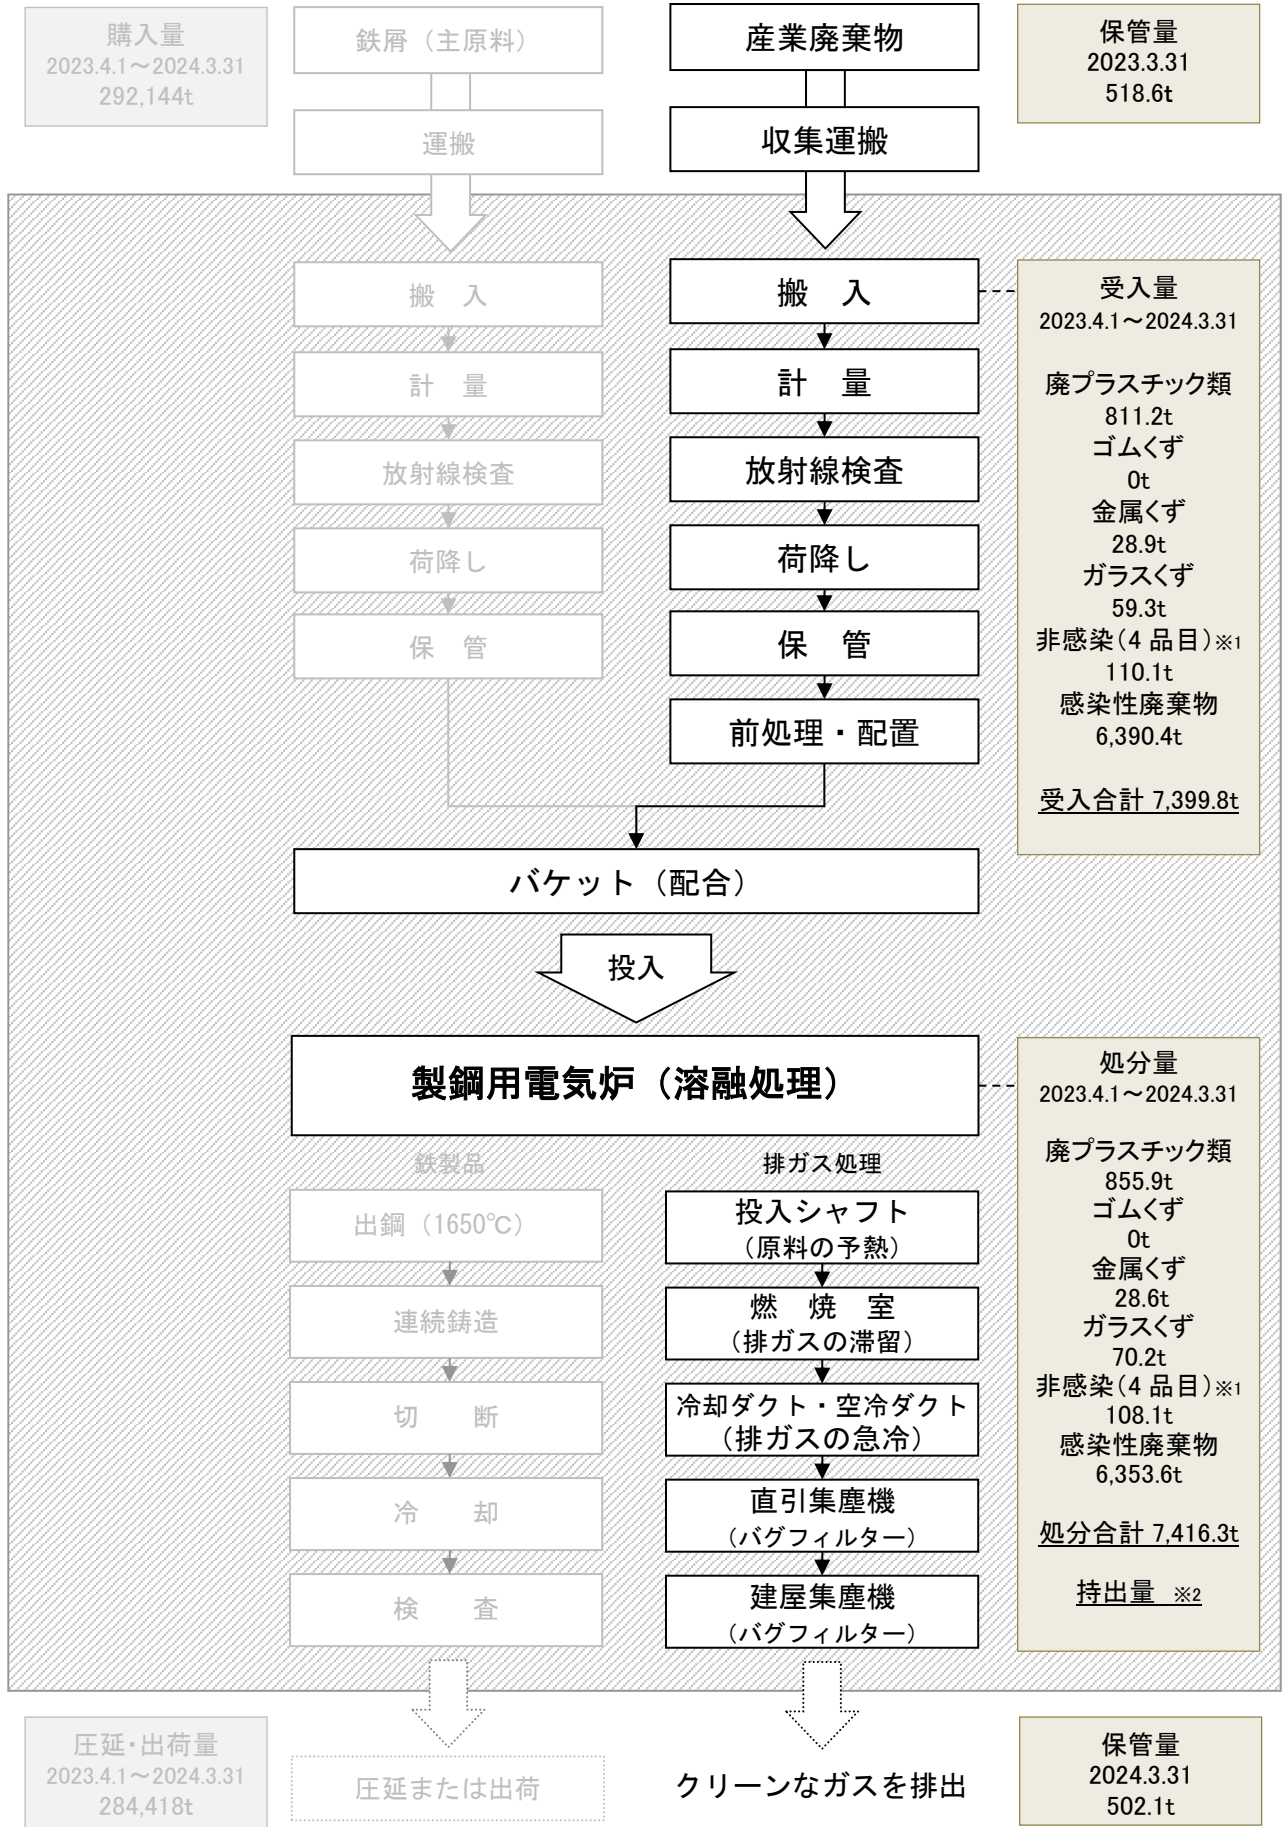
購入量
2023.4.1～2024.3.31
292,144t

鉄屑（主原料）

運搬

産業廃棄物

収集運搬

保管量
2023.3.31
518.6t

搬　入

計　量

放射線検査

荷降し

保　管

搬　入

計　量

放射線検査

荷降し

保　管

前処理・配置

受入量
2023.4.1～2024.3.31

廃プラスチック類
811.2t
ゴムくず
0t
金属くず
28.9t
ガラスくず
59.3t
非感染（4 品目）※1
110.1t
感染性廃棄物
6,390.4t

受入合計 7,399.8t

バケット（配合）

投入

製鋼用電気炉（溶融処理）

処分量
2023.4.1～2024.3.31

廃プラスチック類
855.9t
ゴムくず
0t
金属くず
28.6t
ガラスくず
70.2t
非感染（4 品目）※1
108.1t
感染性廃棄物
6,353.6t

処分合計 7,416.3t

持出量　※2

鉄製品

出鋼（1650℃）

連続鋳造

切　断

冷　却

検　査

排ガス処理

投入シャフト
（原料の予熱）

燃　焼　室
（排ガスの滞留）

冷却ダクト・空冷ダクト
（排ガスの急冷）

直引集塵機
（バグフィルター）

建屋集塵機
（バグフィルター）

圧延･出荷量
2023.4.1～2024.3.31
284,418t

圧延または出荷

クリーンなガスを排出

保管量
2024.3.31
502.1t